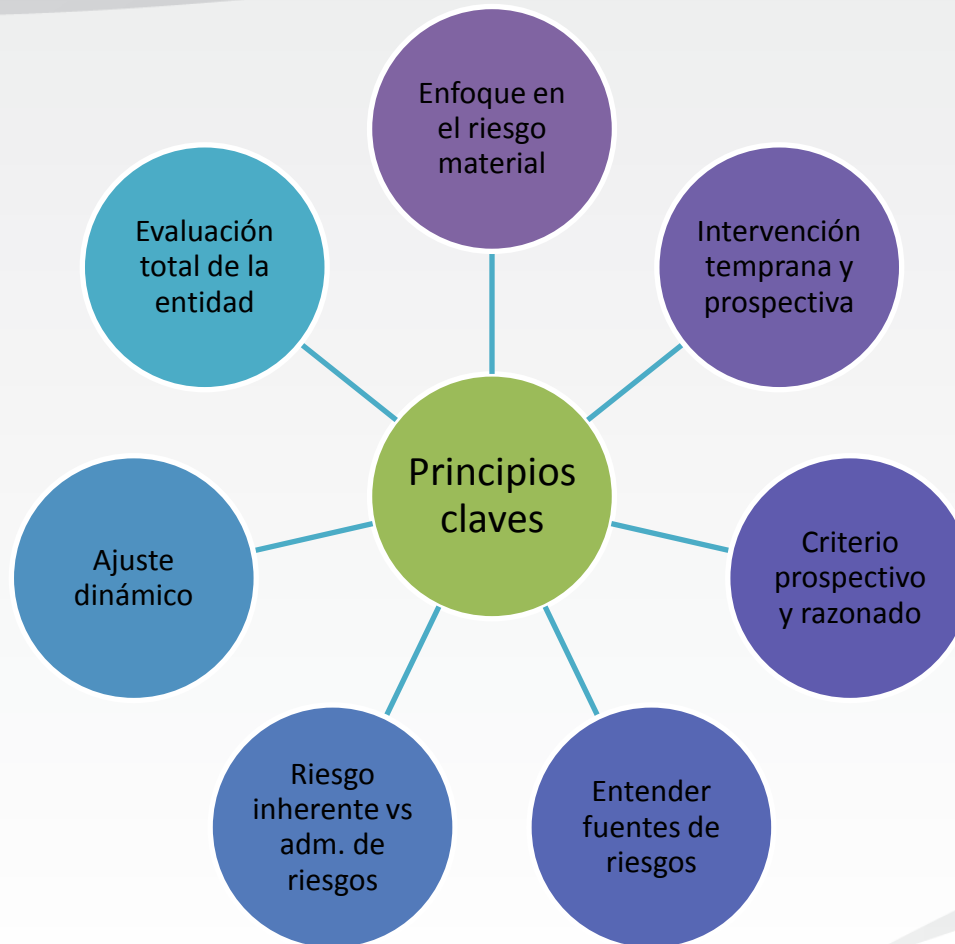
Principios claves

Enfoque en el riesgo material

Intervención temprana y prospectiva

Criterio prospectivo y razonado

Entender fuentes de riesgos

Riesgo inherente vs adm. de riesgos

Ajuste dinámico

Evaluación total de la entidad